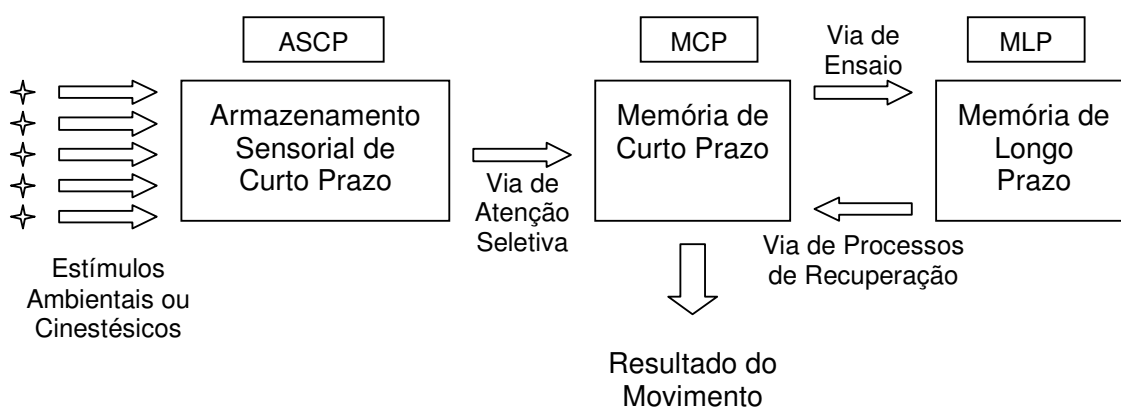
ASCP

Armazenamento Sensorial de Curto Prazo

Estímulos Ambientais ou Cinestésicos

Via de Atenção Seletiva

MCP

Memória de Curto Prazo

Via de Ensaio

MLP

Memória de Longo Prazo

Via de Processos de Recuperação

Resultado do Movimento